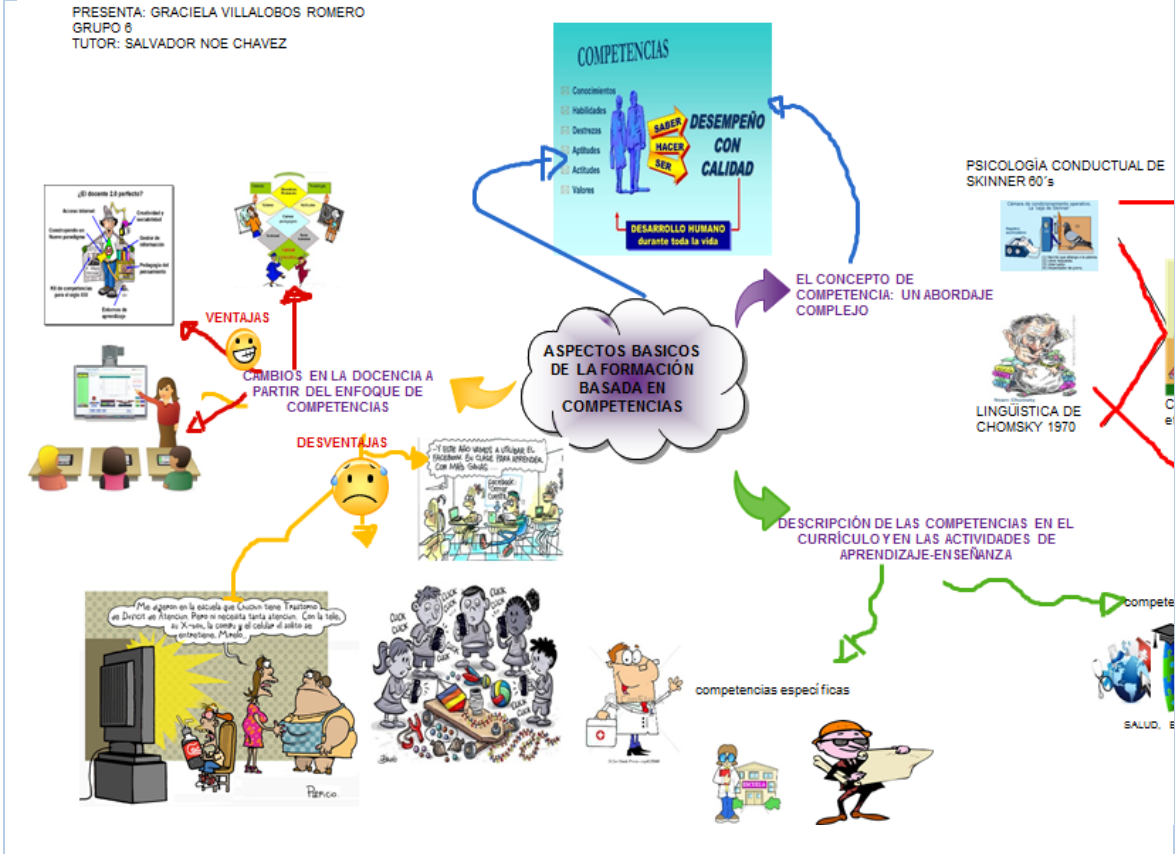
PRESENTA: GRACIELA VILLALOBOS ROMERO
GRUPO 6
TUTOR: SALVADOR NOE CHAVEZ

COMPETENCIAS
Conocimientos
Habilidades
Destrezas
Aptitudes
Actitudes
Valores
SABER
HACER
SER
DESEMPEÑO CON CALIDAD
DESARROLLO HUMANO durante toda la vida

PSICOLOGÍA CONDUCTUAL DE SKINNER 60´s

EL CONCEPTO DE COMPETENCIA: UN ABORDAJE COMPLEJO

LINGÜÍSTICA DE CHOMSKY 1970

¿El docente 2.0 perfecto?

VENTAJAS

CAMBIOS EN LA DOCENCIA A PARTIR DEL ENFOQUE DE COMPETENCIAS

ASPECTOS BASICOS DE LA FORMACIÓN BASADA EN COMPETENCIAS

DESVENTAJAS

-Y ESTE AÑO VAMOS A UTILIZAR EL FACEBOOK EN CLASE PARA APRENDER CON MÁS GANAS...

DESCRIPCIÓN DE LAS COMPETENCIAS EN EL CURRÍCULO Y EN LAS ACTIVIDADES DE APRENDIZAJE-ENSEÑANZA

Me dijeron en la escuela que Chuchin tiene Trastorno de Deficit de Atencion. Pero ni necesita tanta atencion. Con la tele, su X-box, la compu y el celular él solito se entretiene. Mírelo.

CLICK CLICK CLICK

competencias específicas

compete

SALUD, E